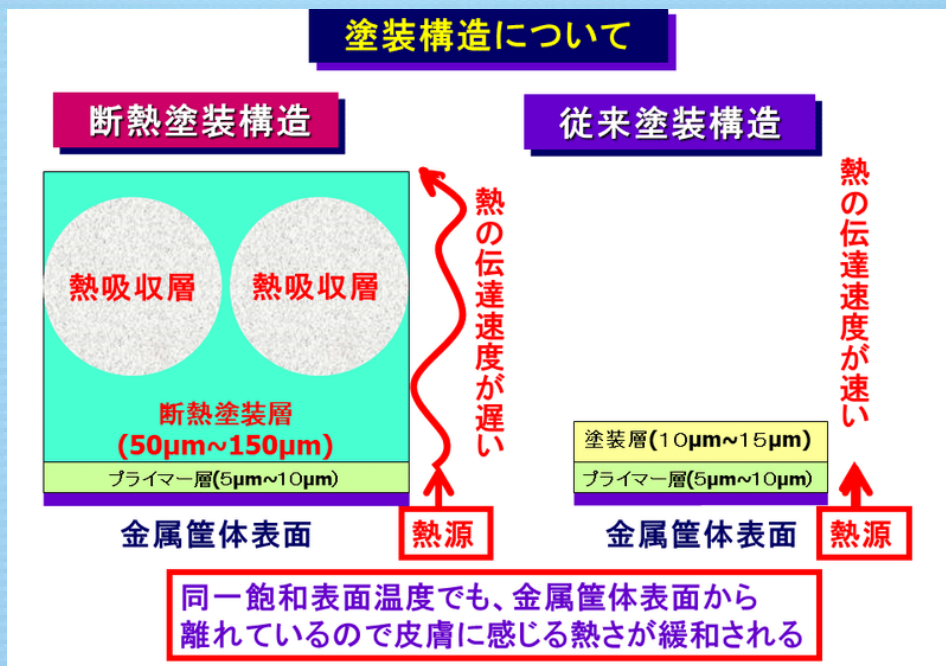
塗装構造について

断熱塗装構造

熱吸収層

熱吸収層

断熱塗装層
(50μm~150μm)

プライマー層(5μm~10μm)

金属筐体表面

熱の伝達速度が遅い

熱源

従来塗装構造

熱の伝達速度が速い

塗装層(10μm~15μm)

プライマー層(5μm~10μm)

金属筐体表面

熱源

同一飽和表面温度でも、金属筐体表面から離れているので皮膚に感じる熱さが緩和される